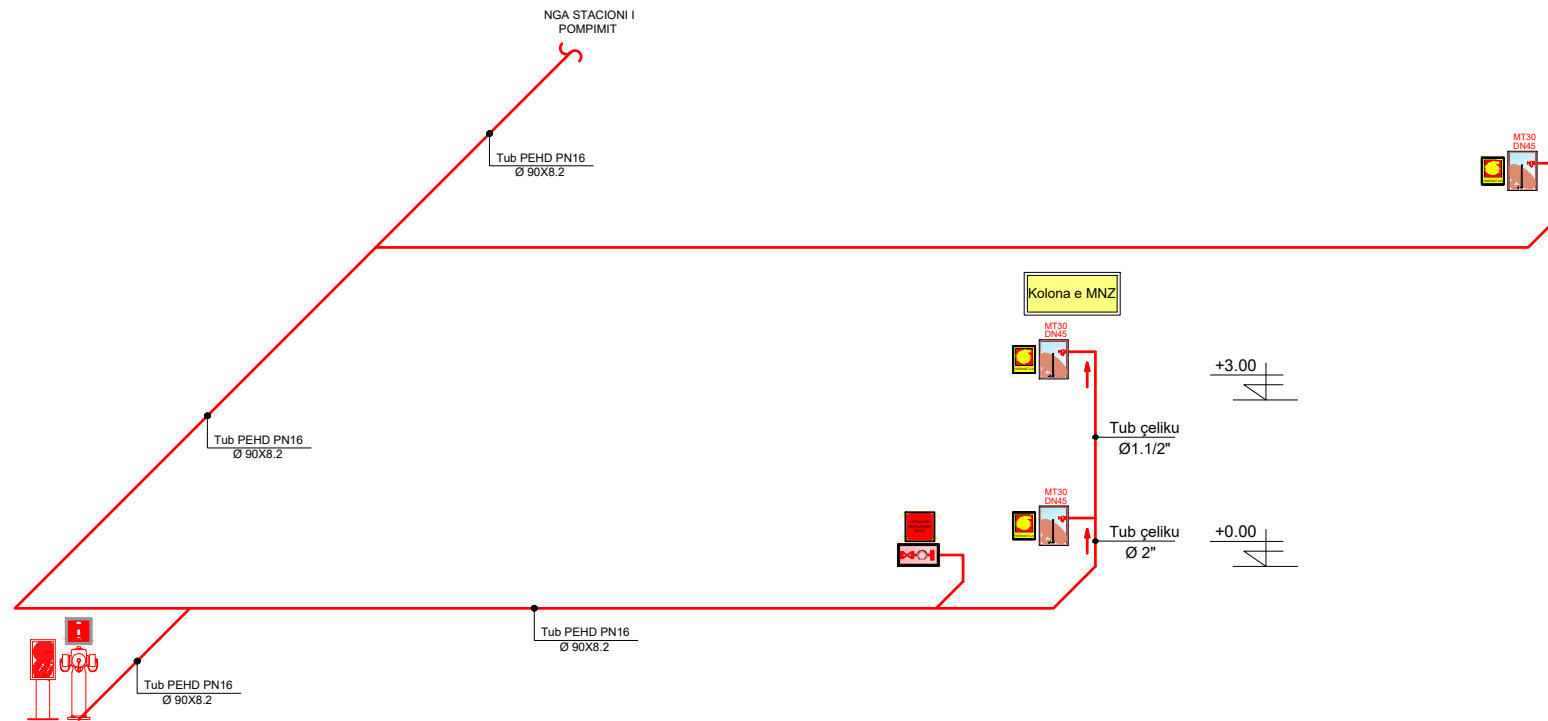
NGA STACIONI I POMPIMIT

Tub PEHD PN16
Ø 90X8.2

MT30
DN45

Kolona e MNZ

MT30
DN45

+3.00

Tub PEHD PN16
Ø 90X8.2

Tub çeliku
Ø1.1/2"

MT30
DN45

Tub çeliku
Ø 2"

+0.00

Tub PEHD PN16
Ø 90X8.2

Tub PEHD PN16
Ø 90X8.2